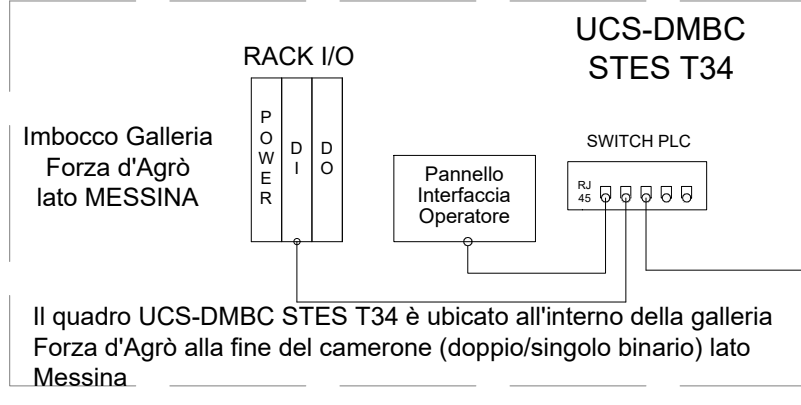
UCS-DMBC
STES T34

RACK I/O

POWER

DI

DO

Imbocco Galleria
Forza d'Agrò
lato MESSINA

Pannello
Interfaccia
Operatore

SWITCH PLC

RJ
45

Il quadro UCS-DMBC STES T34 è ubicato all'interno della galleria Forza d'Agrò alla fine del camerone (doppio/singolo binario) lato Messina